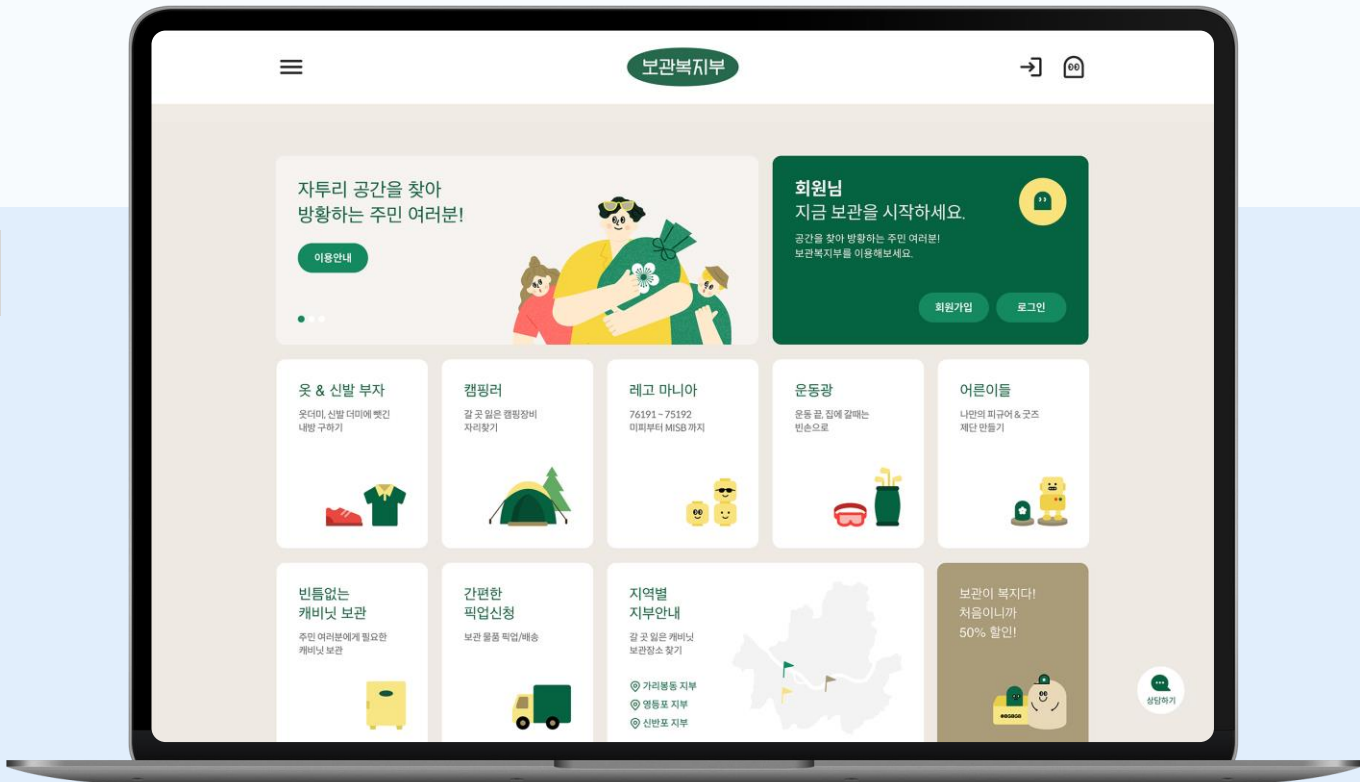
보관복지부

자투리 공간을 찾아 방황하는 주민 여러분!

이용안내

회원님
지금 보관을 시작하세요.

공간을 찾아 방황하는 주민 여러분!
보관복지부를 이용해보세요.

회원가입

로그인

옷 & 신발 부자
옷더미, 신발 더미에 뺏긴 내방 구하기

캠핑러
갈 곳 잃은 캠핑장비 자리찾기

레고 마니아
76191 ~ 75192
미피부터 MISB 까지

운동광
운동 끝, 집에 갈때는 빈손으로

어른이들
나만의 피규어 & 굿즈 제단 만들기

빈틈없는 캐비닛 보관
주민 여러분에게 필요한 캐비닛 보관

간편한 픽업신청
보관 물품 픽업/배송

지역별 지부안내
갈 곳 잃은 캐비닛 보관장소 찾기

가리봉동 지부
영등포 지부
신반포 지부

보관이 복지다!
처음이니까
50% 할인!

상담하기